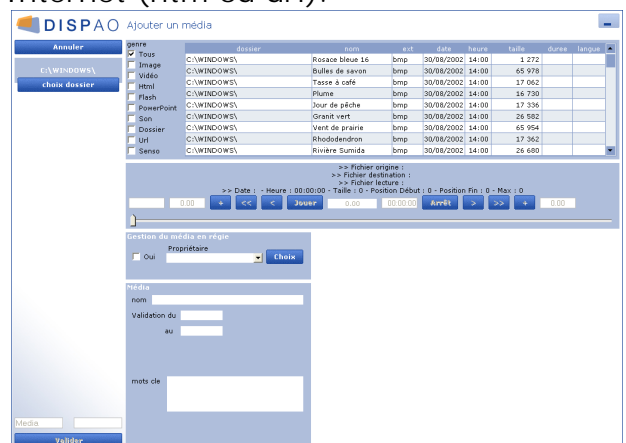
Internet (html ou url).

DISPAO Ajouter un média

Annuler

C:\WINDOWS\
choix dossier

genre
Tous
Image
Vidéo
Html
Flash
PowerPoint
Son
Dossier
Url
Senso

| dossier | nom | ext | date | heure | taille | duree | langue |
|---|---|---|---|---|---|---|---|
| C:\WINDOWS\ | Rosace bleue 16 | bmp | 30/08/2002 | 14:00 | 1 272 | | |
| C:\WINDOWS\ | Bulles de savon | bmp | 30/08/2002 | 14:00 | 65 978 | | |
| C:\WINDOWS\ | Tasse à café | bmp | 30/08/2002 | 14:00 | 17 062 | | |
| C:\WINDOWS\ | Plume | bmp | 30/08/2002 | 14:00 | 16 730 | | |
| C:\WINDOWS\ | Jour de pêche | bmp | 30/08/2002 | 14:00 | 17 336 | | |
| C:\WINDOWS\ | Granit vert | bmp | 30/08/2002 | 14:00 | 26 582 | | |
| C:\WINDOWS\ | Vent de prairie | bmp | 30/08/2002 | 14:00 | 65 954 | | |
| C:\WINDOWS\ | Rhododendron | bmp | 30/08/2002 | 14:00 | 17 362 | | |
| C:\WINDOWS\ | Rivière Sumida | bmp | 30/08/2002 | 14:00 | 26 680 | | |

>> Fichier origine :
>> Fichier destination :
>> Fichier lecture :
>> Date : - Heure : 00:00:00 - Taille : 0 - Position Début : 0 - Position Fin : 0 - Max : 0

0.00 + << < Jouer 0.00 00:00:00 Arrêt > >> + 0.00

Gestion du média en régie
Propriétaire
Oui
Choix

Média
nom
Validation du
au
mots cle

Media

Valider